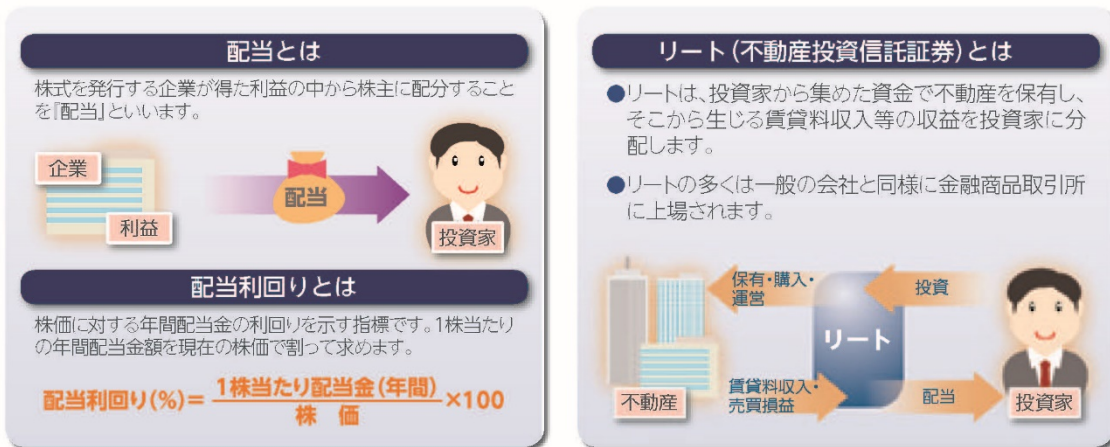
配当とは

株式を発行する企業が得た利益の中から株主に配分することを「配当」といいます。

企業

利益

配当

投資家

配当利回りとは

株価に対する年間配当金の利回りを示す指標です。1株当たりの年間配当金額を現在の株価で割って求めます。

配当利回り(%)= $\frac{\text{1株当たり配当金(年間)}}{\text{株　価}}$ ×100

リート(不動産投資信託証券)とは

●リートは、投資家から集めた資金で不動産を保有し、そこから生じる賃貸料収入等の収益を投資家に分配します。

●リートの多くは一般の会社と同様に金融商品取引所に上場されます。

保有・購入・運営

投資

リート

不動産

賃貸料収入・売買損益

配当

投資家